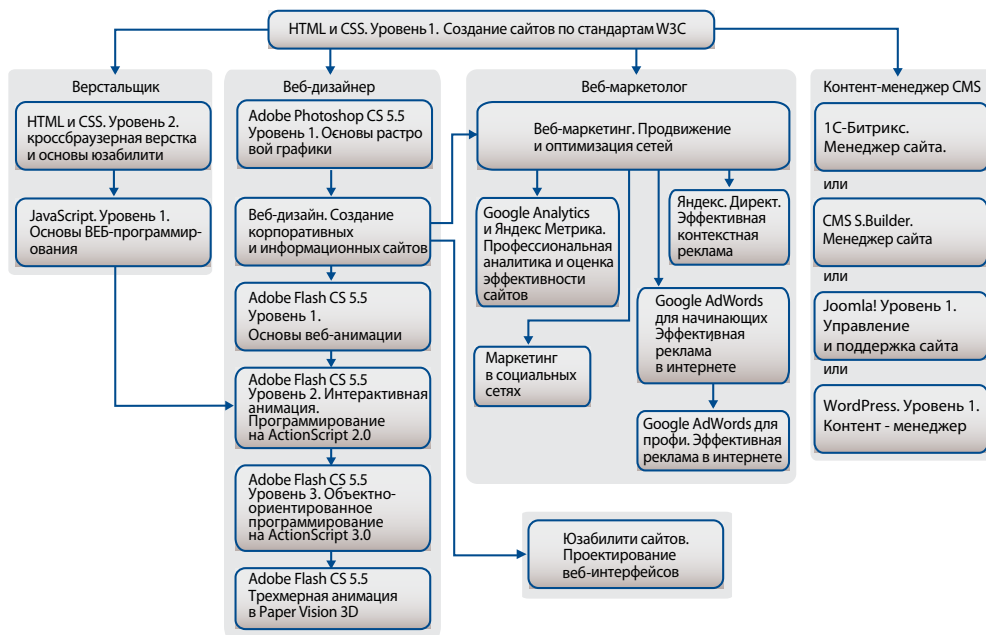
HTML и CSS. Уровень 1. Создание сайтов по стандартам W3C

Верстальщик

HTML и CSS. Уровень 2. кроссбраузерная верстка и основы юзабилити

JavaScript. Уровень 1. Основы ВЕБ-программирования

Веб-дизайнер

Adobe Photoshop CS 5.5 Уровень 1. Основы растровой графики

Веб-дизайн. Создание корпоративных и информационных сайтов

Adobe Flash CS 5.5 Уровень 1. Основы веб-анимации

Adobe Flash CS 5.5 Уровень 2. Интерактивная анимация. Программирование на ActionScript 2.0

Adobe Flash CS 5.5 Уровень 3. Объектно-ориентированное программирование на ActionScript 3.0

Adobe Flash CS 5.5 Трехмерная анимация в Paper Vision 3D

Веб-маркетолог

Веб-маркетинг. Продвижение и оптимизация сетей

Google Analytics и Яндекс Метрика. Профессиональная аналитика и оценка эффективности сайтов

Яндекс. Директ. Эффективная контекстная реклама

Google AdWords для начинающих Эффективная реклама в интернете

Маркетинг в социальных сетях

Google AdWords для профи. Эффективная реклама в интернете

Юзабилити сайтов. Проектирование веб-интерфейсов

Контент-менеджер CMS

1С-Битрикс. Менеджер сайта.

или

CMS S.Builder. Менеджер сайта

или

Joomla! Уровень 1. Управление и поддержка сайта

или

WordPress. Уровень 1. Контент - менеджер